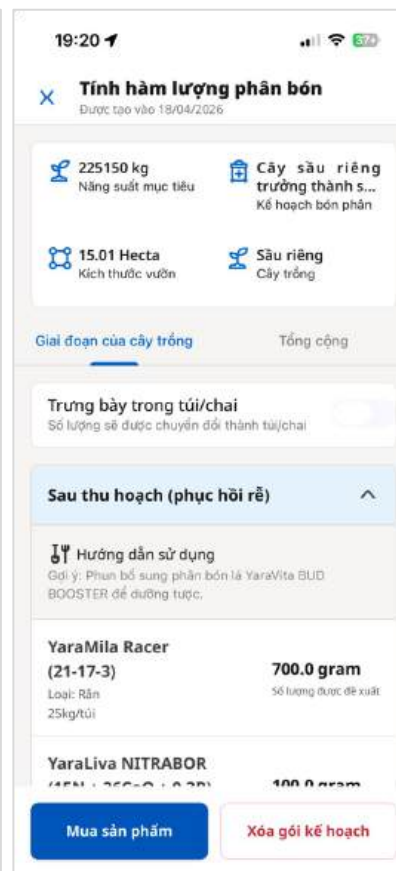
19:20

Tính hàm lượng phân bón
Được tạo vào 18/04/2026

225150 kg
Năng suất mục tiêu

Cây sầu riêng trưởng thành s...
Kế hoạch bón phân

15.01 Hecta
Kích thước vườn

Sầu riêng
Cây trồng

Giai đoạn của cây trồng

Tổng cộng

Trưng bày trong túi/chai
Số lượng sẽ được chuyển đổi thành túi/chai

Sau thu hoạch (phục hồi rễ)

Hướng dẫn sử dụng
Gợi ý: Phun bổ sung phân bón lá YaraVita BUD BOOSTER để dưỡng tược.

YaraMila Racer (21-17-3)
Loại: Rắn
25kg/túi

700.0 gram
Số lượng được đề xuất

YaraLiva NITRABOR
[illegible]

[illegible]

Mua sản phẩm

Xóa gói kế hoạch